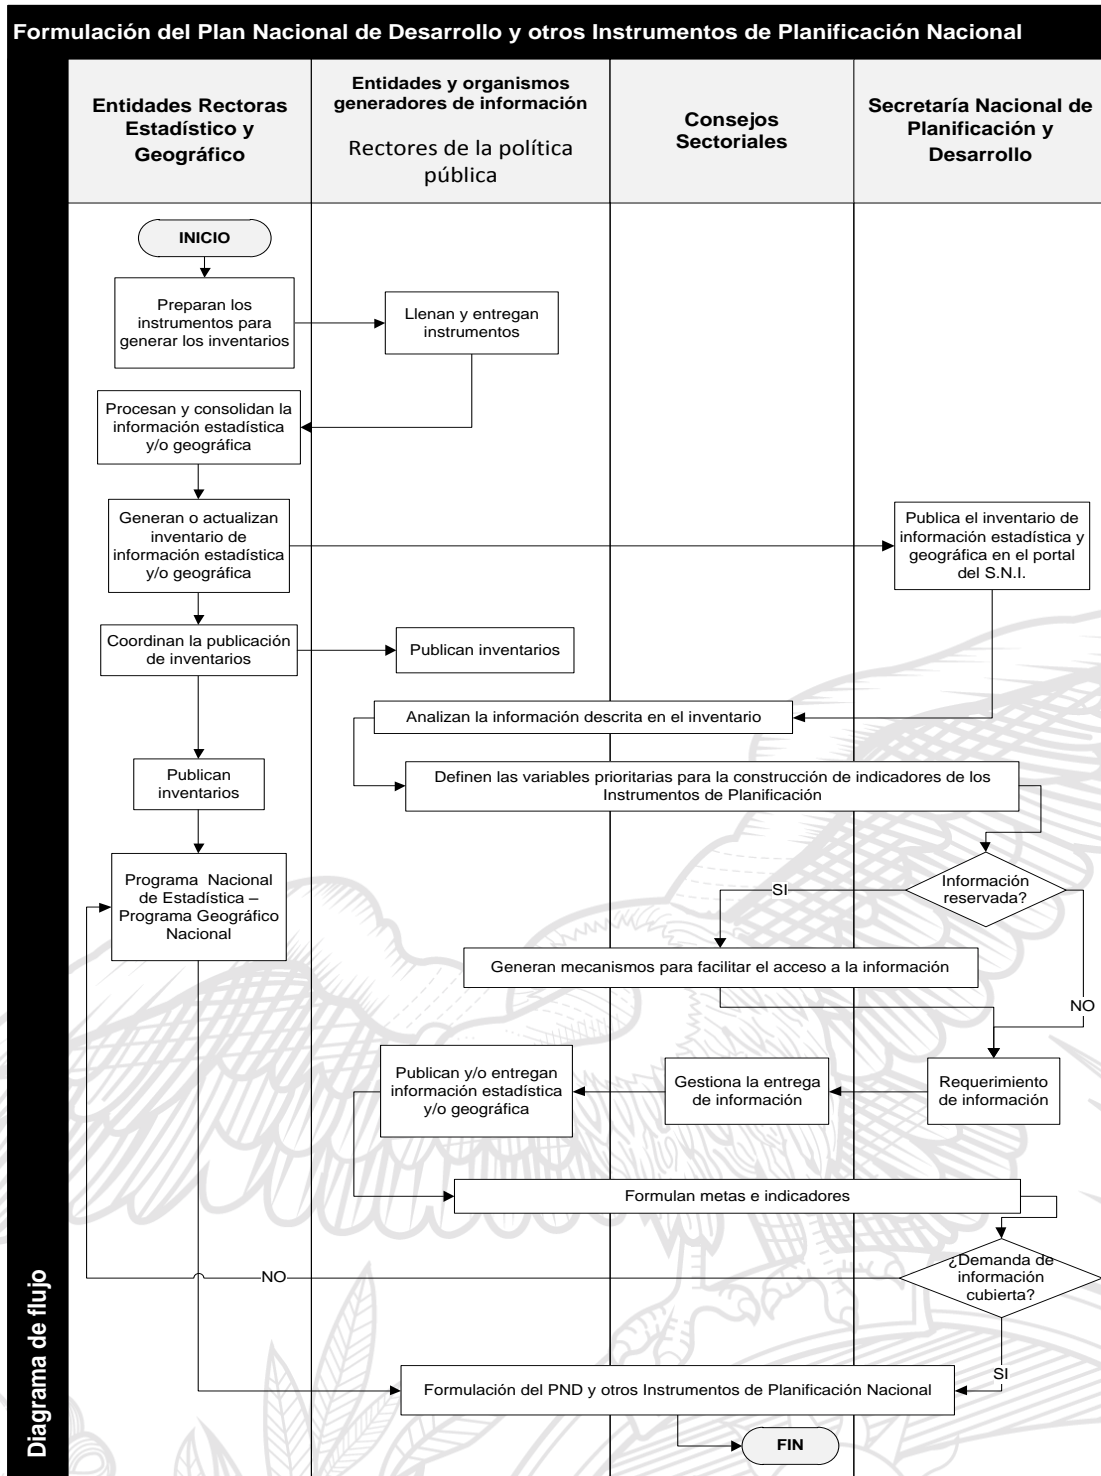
Formulación del Plan Nacional de Desarrollo y otros Instrumentos de Planificación Nacional

Diagrama de flujo

Entidades Rectoras Estadístico y Geográfico

Entidades y organismos generadores de información

Rectores de la política pública

Consejos Sectoriales

Secretaría Nacional de Planificación y Desarrollo

INICIO

Preparan los instrumentos para generar los inventarios

Llenan y entregan instrumentos

Procesan y consolidan la información estadística y/o geográfica

Generan o actualizan inventario de información estadística y/o geográfica

Publica el inventario de información estadística y geográfica en el portal del S.N.I.

Coordinan la publicación de inventarios

Publican inventarios

Analizan la información descrita en el inventario

Publican inventarios

Definen las variables prioritarias para la construcción de indicadores de los Instrumentos de Planificación

Programa Nacional de Estadística – Programa Geográfico Nacional

Información reservada?

SI

Generan mecanismos para facilitar el acceso a la información

NO

Publican y/o entregan información estadística y/o geográfica

Gestiona la entrega de información

Requerimiento de información

Formulan metas e indicadores

NO

¿Demanda de información cubierta?

SI

Formulación del PND y otros Instrumentos de Planificación Nacional

FIN